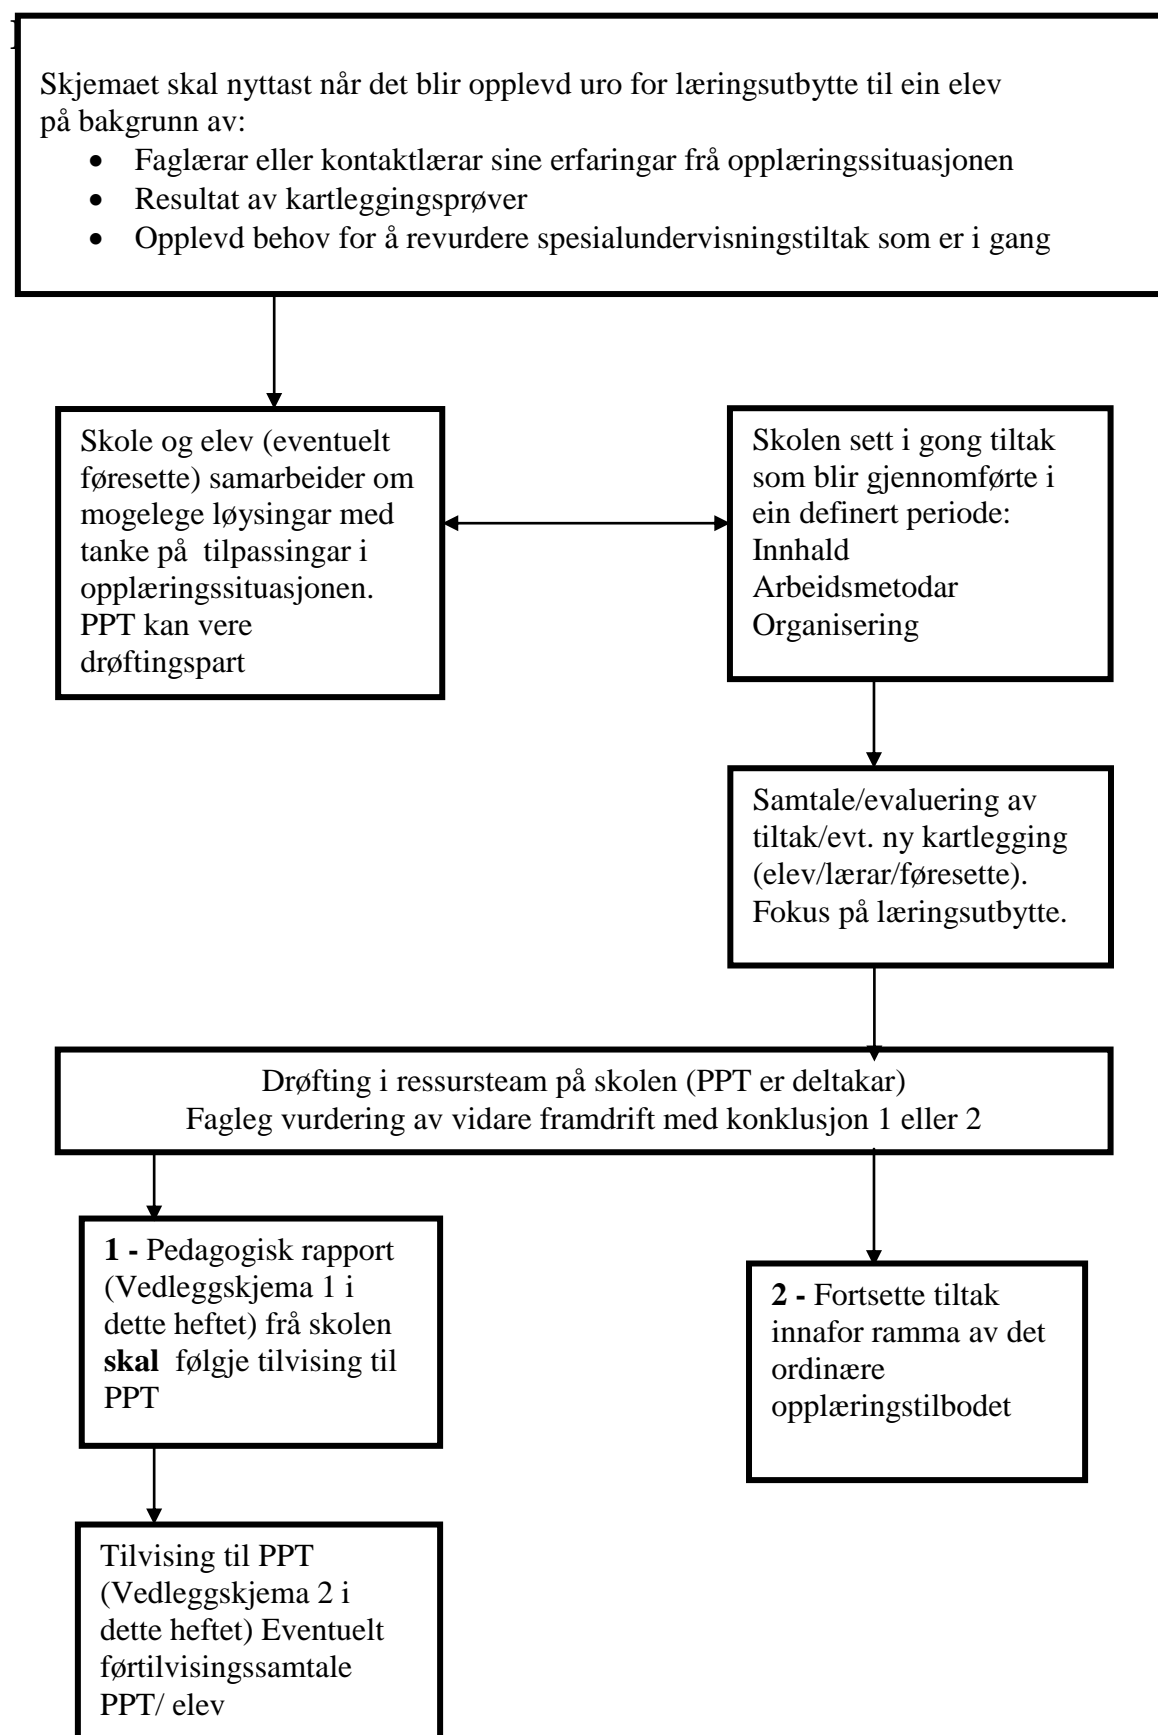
Skjemaet skal nyttast når det blir opplevd uro for læringsutbytte til ein elev på bakgrunn av:

- Faglærar eller kontaktlærar sine erfaringar frå opplæringssituasjonen
- Resultat av kartleggingsprøver
- Opplevd behov for å revurdere spesialundervisningstiltak som er i gang

Skole og elev (eventuelt føresette) samarbeider om mogelege løysingar med tanke på tilpassingar i opplæringssituasjonen. PPT kan vere drøftingspart

Skolen sett i gong tiltak som blir gjennomførte i ein definert periode:
Innhald
Arbeidsmetodar
Organisering

Samtale/evaluering av tiltak/evt. ny kartlegging (elev/lærar/føresette). Fokus på læringsutbytte.

Drøfting i ressursteam på skolen (PPT er deltakar)
Fagleg vurdering av vidare framdrift med konklusjon 1 eller 2

**1 -** Pedagogisk rapport (Vedleggskjema 1 i dette heftet) frå skolen **skal** følgje tilvising til PPT

**2 -** Fortsette tiltak innafor ramma av det ordinære opplæringstilbodet

Tilvising til PPT (Vedleggskjema 2 i dette heftet) Eventuelt førtilvisingssamtale PPT/ elev